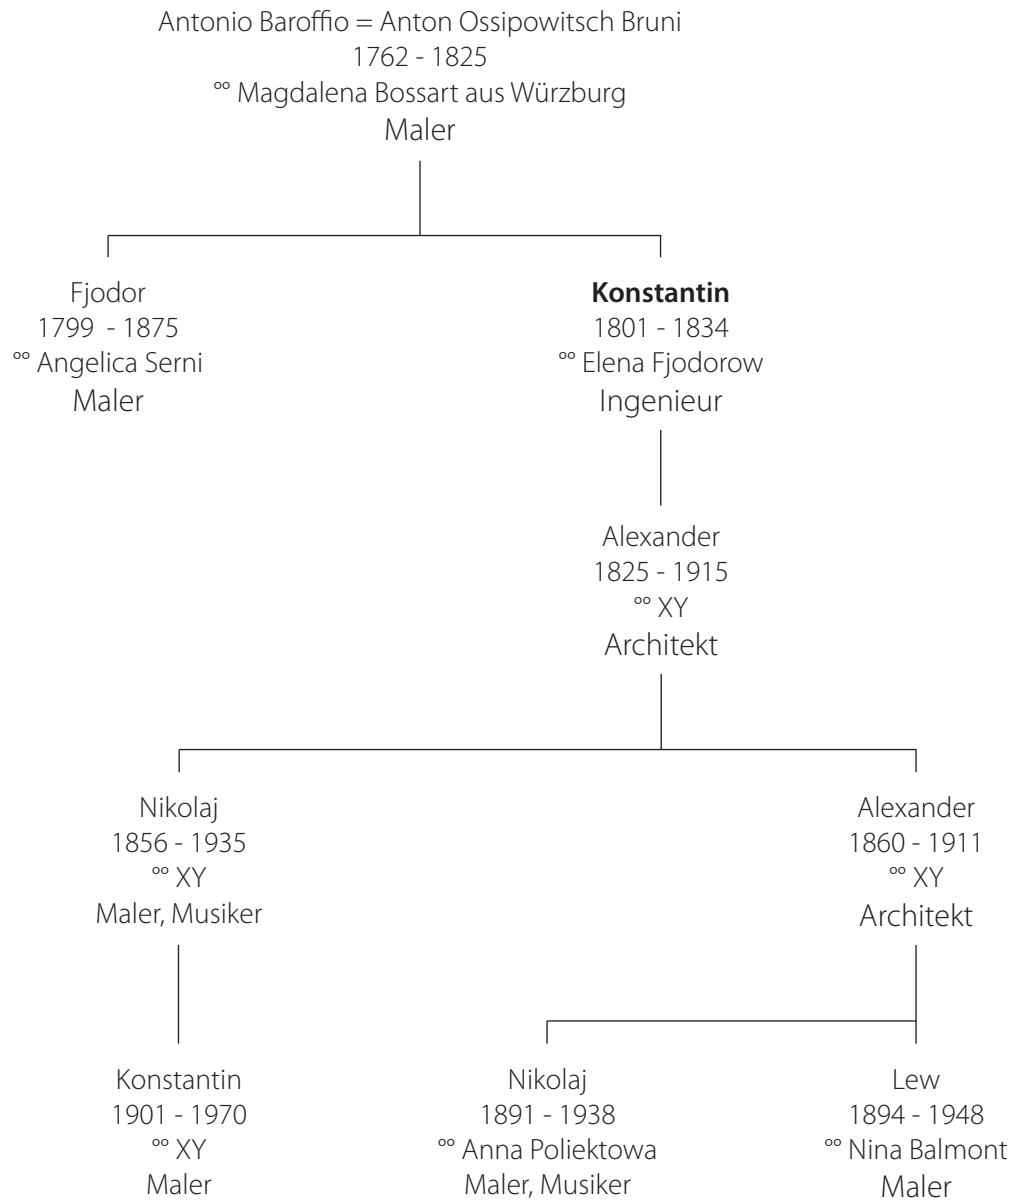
Antonio Baroffio = Anton Ossipowitsch Bruni
1762 - 1825
°° Magdalena Bossart aus Würzburg
Maler

Fjodor
1799 - 1875
°° Angelica Serni
Maler

**Konstantin**
1801 - 1834
°° Elena Fjodorow
Ingenieur

Alexander
1825 - 1915
°° XY
Architekt

Nikolaj
1856 - 1935
°° XY
Maler, Musiker

Alexander
1860 - 1911
°° XY
Architekt

Konstantin
1901 - 1970
°° XY
Maler

Nikolaj
1891 - 1938
°° Anna Poliektowa
Maler, Musiker

Lew
1894 - 1948
°° Nina Balmont
Maler